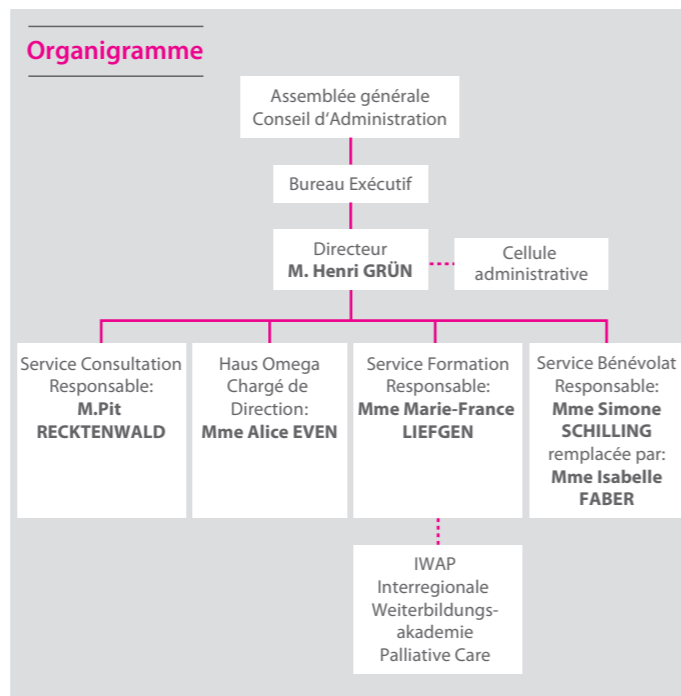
Organigramme

Assemblée générale
Conseil d'Administration

Bureau Exécutif

Directeur
M. Henri GRÜN

Cellule administrative

Service Consultation
Responsable:
M.Pit RECKTENWALD

Haus Omega
Chargé de Direction:
Mme Alice EVEN

Service Formation
Responsable:
Mme Marie-France LIEFGEN

Service Bénévolat
Responsable:
Mme Simone SCHILLING
remplacée par:
Mme Isabelle FABER

IWAP
Interregionale
Weiterbildungsakademie
Palliative Care